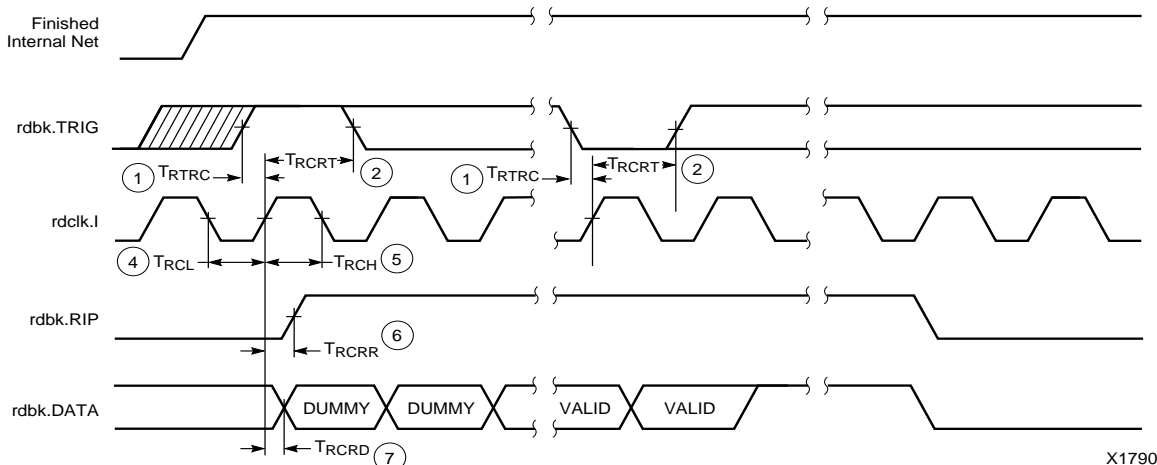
Finished Internal Net

rdbk.TRIG

1 $T_{RTRC}$

$T_{RCRT}$

2

1 $T_{RTRC}$

$T_{RCRT}$

2

rdclk.I

4 $T_{RCL}$

$T_{RCH}$ 5

rdbk.RIP

$T_{RCRR}$ 6

rdbk.DATA

DUMMY

DUMMY

VALID

VALID

$T_{RCRD}$ 7

X1790